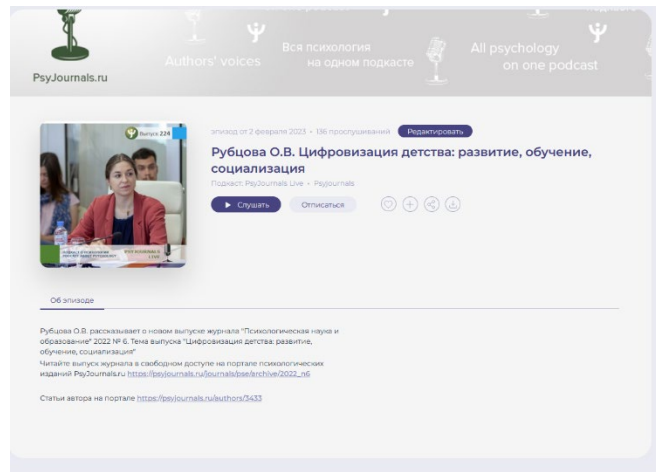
PsyJournals.ru

Authors' voices

Вся психология на одном подкасте

All psychology on one podcast

Выпуск 224

эпизод от 2 февраля 2023 • 136 прослушиваний

Редактировать

Рубцова О.В. Цифровизация детства: развитие, обучение, социализация

Подкаст: PsyJournals Live • Psyjournals

▶ Слушать

Отписаться

Об эпизоде

Рубцова О.В. рассказывает о новом выпуске журнала "Психологическая наука и образование" 2022 № 6. Тема выпуска "Цифровизация детства: развитие, обучение, социализация"
Читайте выпуск журнала в свободном доступе на портале психологических изданий PsyJournals.ru https://psyjournals.ru/journals/pse/archive/2022_n6

Статьи автора на портале https://psyjournals.ru/authors/3433